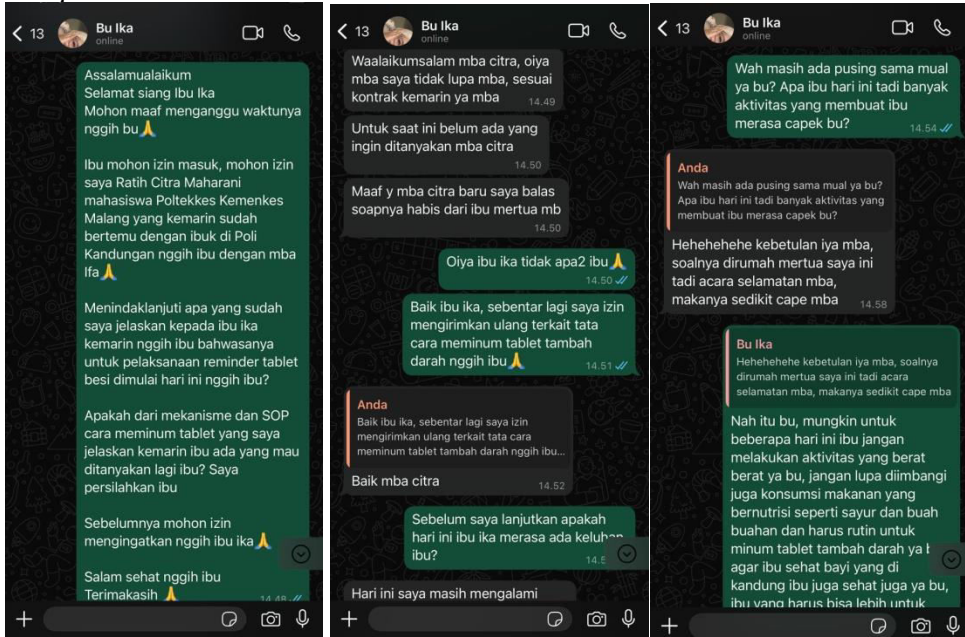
13 Bu Ika online

Assalamualaikum
Selamat siang Ibu Ika
Mohon maaf menganggu waktunya nggih bu🙏

Ibu mohon izin masuk, mohon izin saya Ratih Citra Maharani mahasiswa Poltekkes Kemenkes Malang yang kemarin sudah bertemu dengan ibuk di Poli Kandungan nggih ibu dengan mba Ifa🙏

Menindaklanjuti apa yang sudah saya jelaskan kepada ibu ika kemarin nggih ibu bahwasanya untuk pelaksanaan reminder tablet besi dimulai hari ini nggih ibu?

Apakah dari mekanisme dan SOP cara meminum tablet yang saya jelaskan kemarin ibu ada yang mau ditanyakan lagi ibu? Saya persilahkan ibu

Sebelumnya mohon izin mengingatkan nggih ibu ika🙏

Salam sehat nggih ibu
Terimakasih 🙏 14.48

13 Bu Ika online

Waalaikumsalam mba citra, oiya mba saya tidak lupa mba, sesuai kontrak kemarin ya mba 14.49

Untuk saat ini belum ada yang ingin ditanyakan mba citra 14.50

Maaf y mba citra baru saya balas soapnya habis dari ibu mertua mb 14.50

Oiya ibu ika tidak apa2 ibu🙏 14.50

Baik ibu ika, sebentar lagi saya izin mengirimkan ulang terkait tata cara meminum tablet tambah darah nggih ibu🙏 14.51

Anda
Baik ibu ika, sebentar lagi saya izin mengirimkan ulang terkait tata cara meminum tablet tambah darah nggih ibu...
Baik mba citra 14.52

Sebelum saya lanjutkan apakah hari ini ibu ika merasa ada keluh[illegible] ibu? 14.5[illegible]

Hari ini saya masih mengalami

13 Bu Ika online

Wah masih ada pusing sama mual ya bu? Apa ibu hari ini tadi banyak aktivitas yang membuat ibu merasa capek bu? 14.54

Anda
Wah masih ada pusing sama mual ya bu? Apa ibu hari ini tadi banyak aktivitas yang membuat ibu merasa capek bu?
Hehehehehe kebetulan iya mba, soalnya dirumah mertua saya ini tadi acara selamatan mba, makanya sedikit cape mba 14.58

Bu Ika
Hehehehe kebetulan iya mba, soalnya dirumah mertua saya ini tadi acara selamatan mba, makanya sedikit cape mba
Nah itu bu, mungkin untuk beberapa hari ini ibu jangan melakukan aktivitas yang berat berat ya bu, jangan lupa diimbangi juga konsumsi makanan yang bernutrisi seperti sayur dan buah buahan dan harus rutin untuk minum tablet tambah darah ya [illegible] agar ibu sehat bayi yang di kandung ibu juga sehat juga ya bu, ibu yang harus bisa lebih untuk